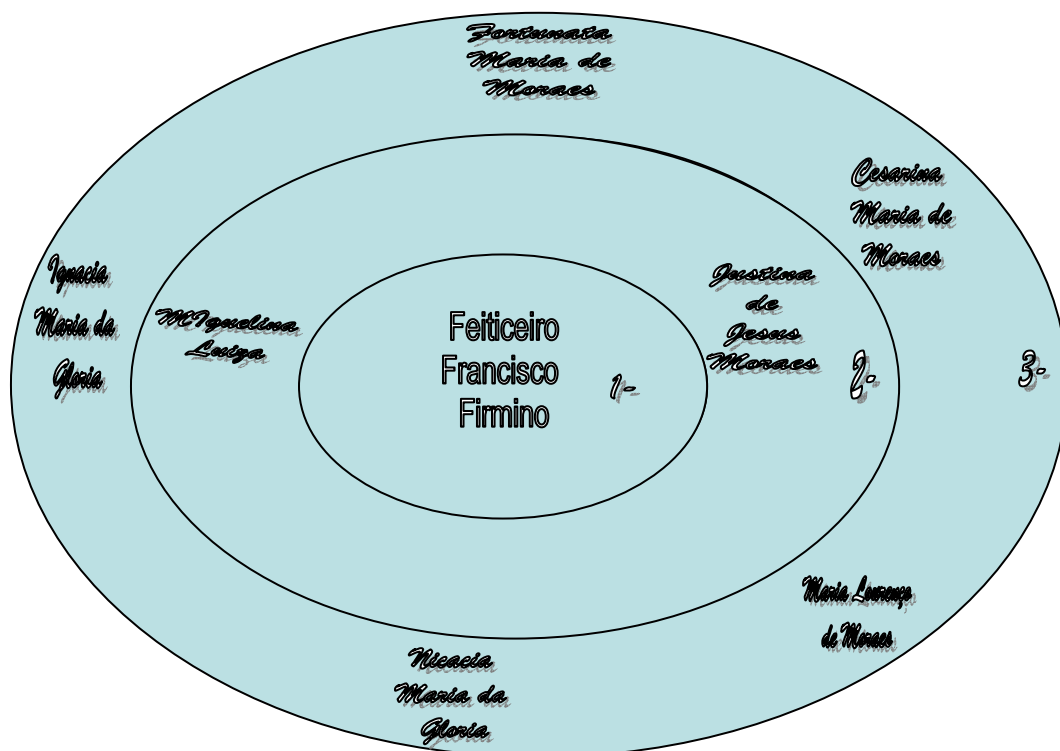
Fortunata Maria de Moraes

Cesarina Maria de Moraes

Ignacia Maria da Gloria

MIguelina Luiza

Feiticeiro Francisco Firmino

1-

Justina de Jesus Moraes

2-

3-

Maria Lourenço de Moraes

Nicacia Maria da Gloria